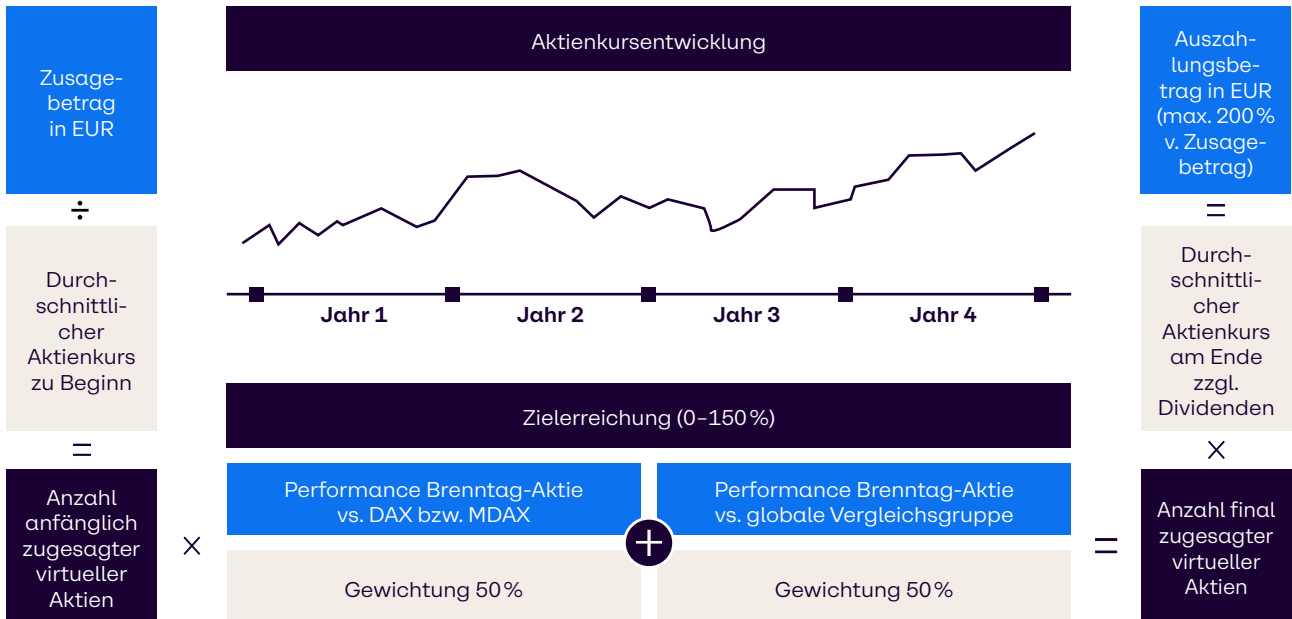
Zusagebetrag in EUR

÷

Durchschnittlicher Aktienkurs zu Beginn

=

Anzahl anfänglich zugesagter virtueller Aktien

Aktienkursentwicklung

Jahr 1 Jahr 2 Jahr 3 Jahr 4

Zielerreichung (0–150 %)

×

Performance Brenntag-Aktie vs. DAX bzw. MDAX

Gewichtung 50 %

+

Performance Brenntag-Aktie vs. globale Vergleichsgruppe

Gewichtung 50 %

=

Auszahlungsbetrag in EUR (max. 200 % v. Zusagebetrag)

=

Durchschnittlicher Aktienkurs am Ende zzgl. Dividenden

×

Anzahl final zugesagter virtueller Aktien